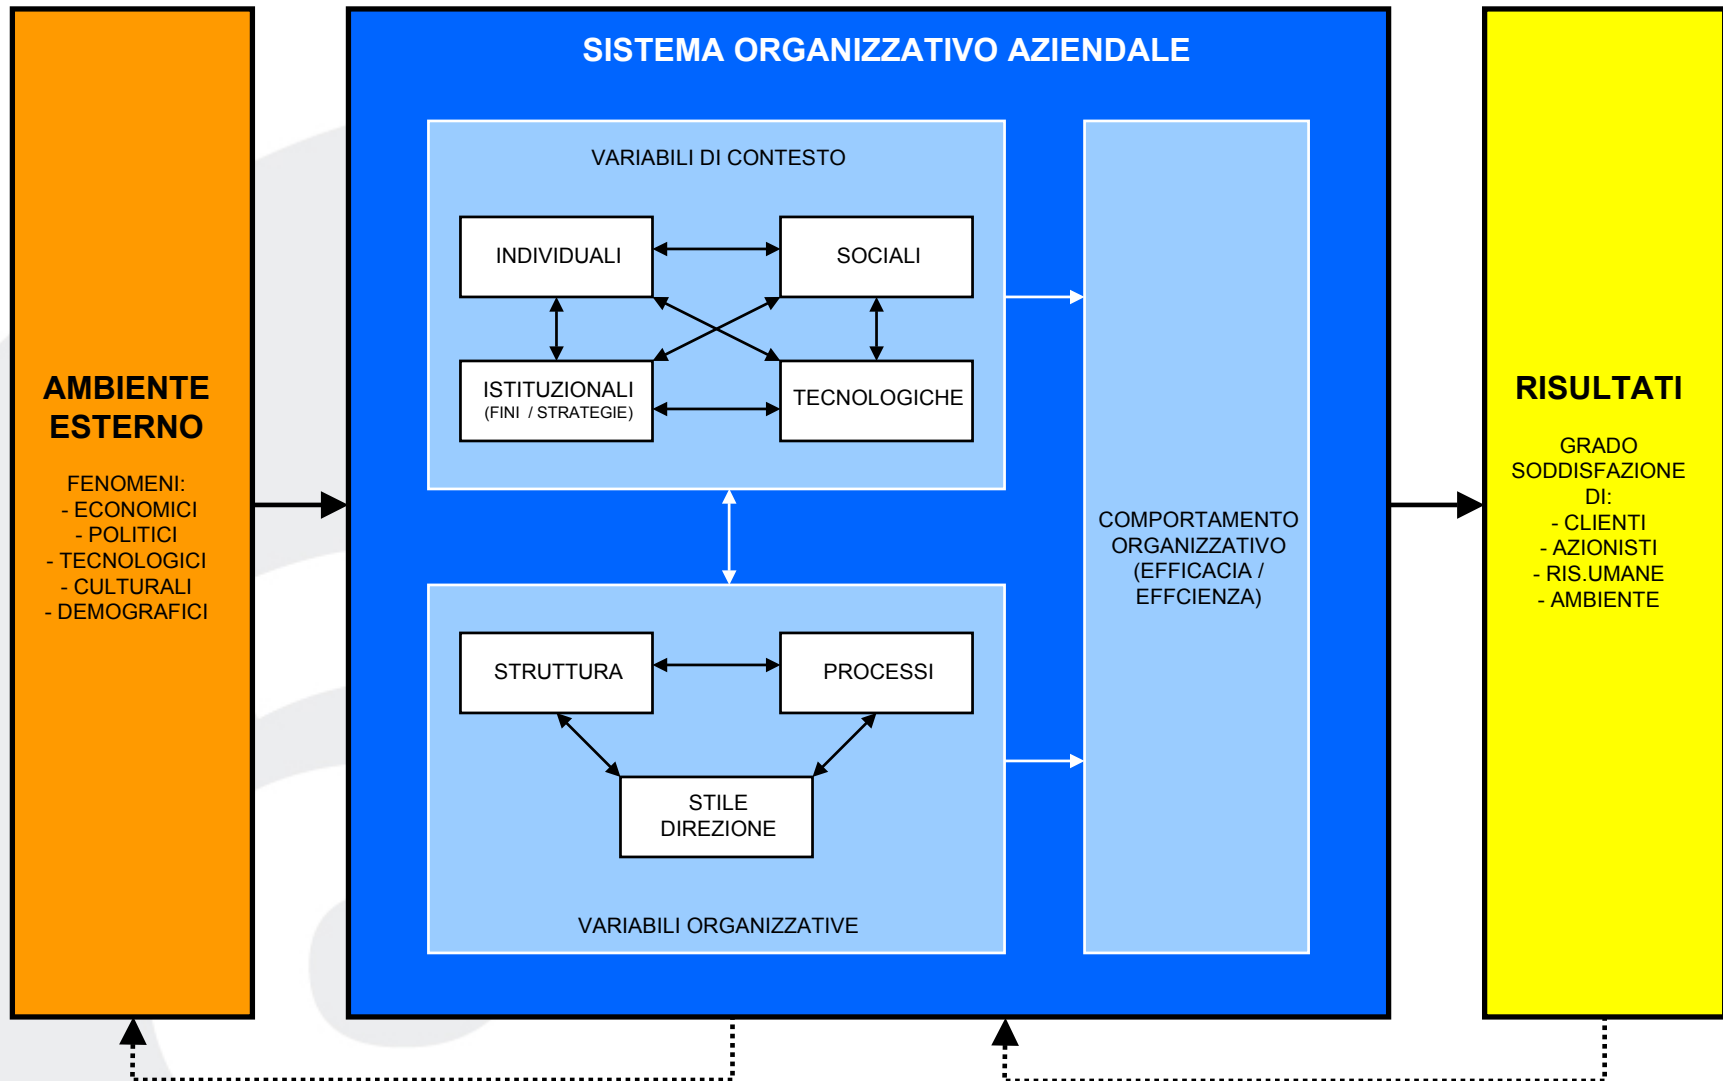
AMBIENTE ESTERNO

FENOMENI:
- ECONOMICI
- POLITICI
- TECNOLOGICI
- CULTURALI
- DEMOGRAFICI

SISTEMA ORGANIZZATIVO AZIENDALE

VARIABILI DI CONTESTO

INDIVIDUALI

SOCIALI

ISTITUZIONALI
(FINI / STRATEGIE)

TECNOLOGICHE

STRUTTURA

PROCESSI

STILE
DIREZIONE

VARIABILI ORGANIZZATIVE

COMPORTAMENTO
ORGANIZZATIVO
(EFFICACIA /
EFFCIENZA)

RISULTATI

GRADO
SODDISFAZIONE
DI:
- CLIENTI
- AZIONISTI
- RIS.UMANE
- AMBIENTE